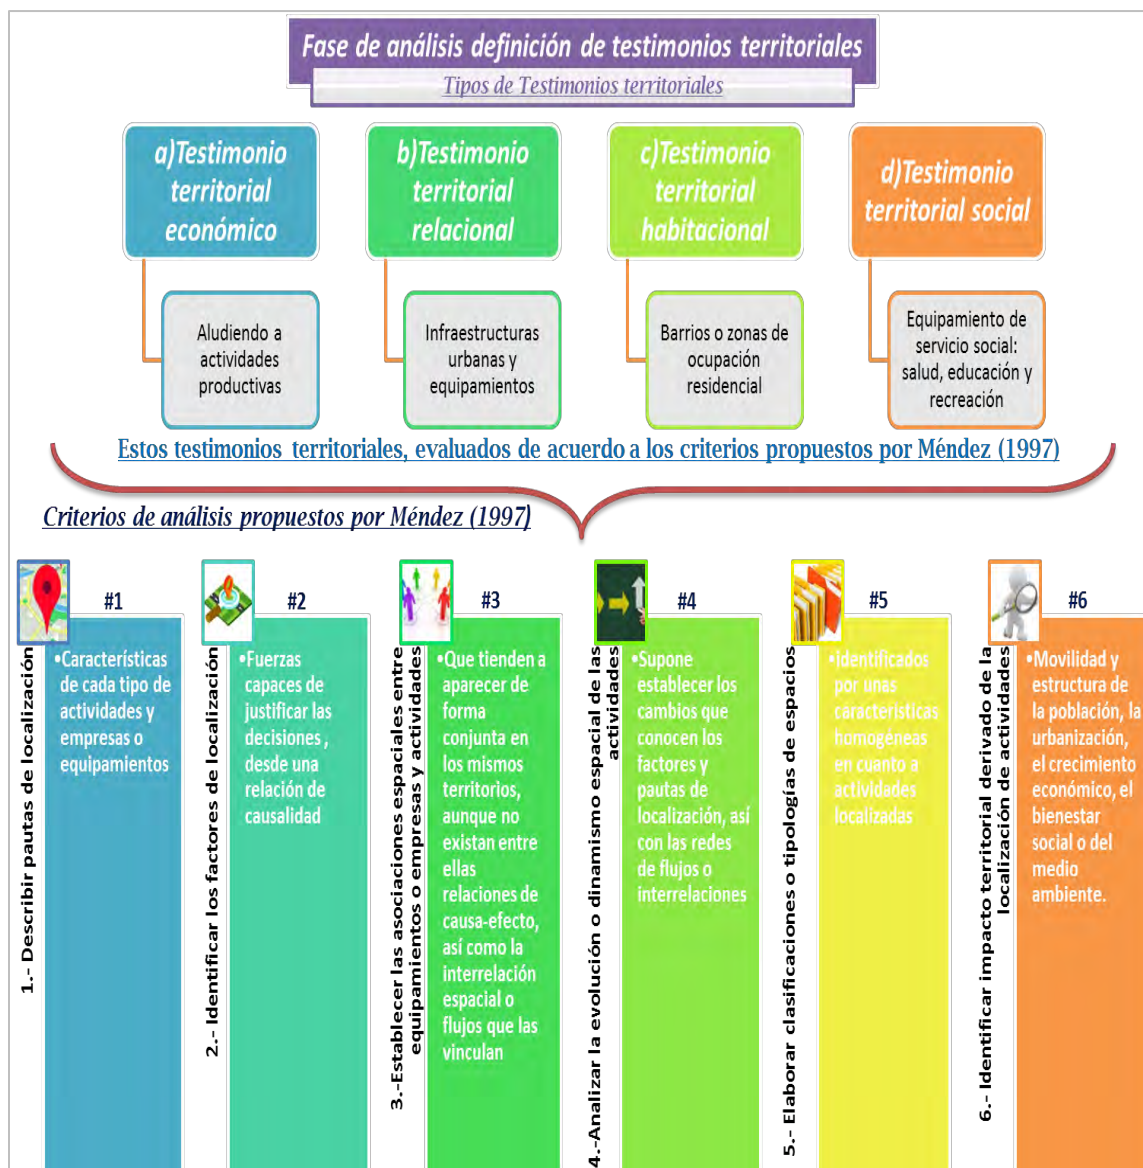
Fase de análisis definición de testimonios territoriales

Tipos de Testimonios territoriales

a)Testimonio territorial económico

Aludiendo a actividades productivas

b)Testimonio territorial relacional

Infraestructuras urbanas y equipamientos

c)Testimonio territorial habitacional

Barrios o zonas de ocupación residencial

d)Testimonio territorial social

Equipamiento de servicio social: salud, educación y recreación

Estos testimonios territoriales, evaluados de acuerdo a los criterios propuestos por Méndez (1997)

Criterios de análisis propuestos por Méndez (1997)

#1

1.- Describir pautas de localización

•Características de cada tipo de actividades y empresas o equipamientos

#2

2.- Identificar los factores de localización

•Fuerzas capaces de justificar las decisiones , desde una relación de causalidad

#3

3.-Establecer las asociaciones espaciales entre equipamientos o empresas y actividades

•Que tienden a aparecer de forma conjunta en los mismos territorios, aunque no existan entre ellas relaciones de causa-efecto, así como la interrelación espacial o flujos que las vinculan

#4

4.-Analizar la evolución o dinamismo espacial de las actividades

•Supone establecer los cambios que conocen los factores y pautas de localización, así con las redes de flujos o interrelaciones

#5

5.- Elaborar clasificaciones o tipologías de espacios

•Identificados por unas características homogéneas en cuanto a actividades localizadas

#6

6.- Identificar impacto territorial derivado de la localización de actividades

•Movilidad y estructura de la población, la urbanización, el crecimiento económico, el bienestar social o del medio ambiente.